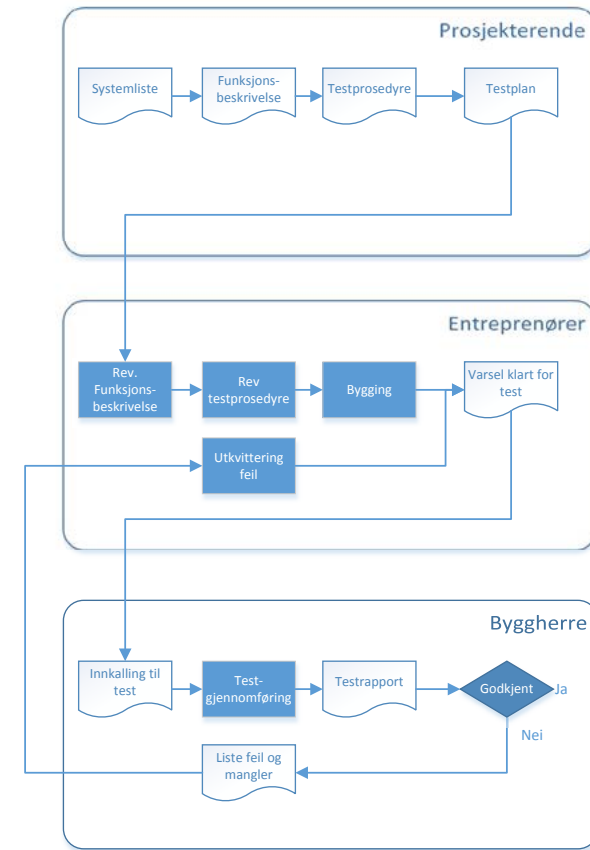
Prosjekterende

Systemliste

Funksjonsbeskrivelse

Testprosedyre

Testplan

Entreprenører

Rev. Funksjonsbeskrivelse

Rev testprosedyre

Bygging

Varsel klart for test

Utkvittering feil

Byggherre

Innkalling til test

Testgjennomføring

Testrapport

Godkjent

Ja

Nei

Liste feil og mangler